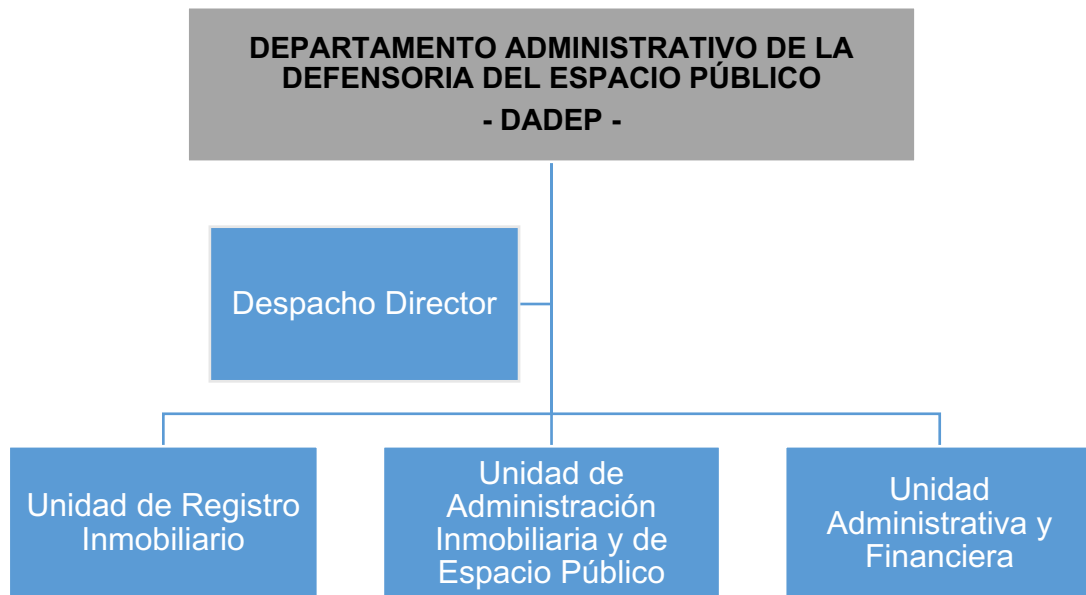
DEPARTAMENTO ADMINISTRATIVO DE LA DEFENSORIA DEL ESPACIO PÚBLICO
- DADEP -

Despacho Director

Unidad de Registro Inmobiliario

Unidad de Administración Inmobiliaria y de Espacio Público

Unidad Administrativa y Financiera